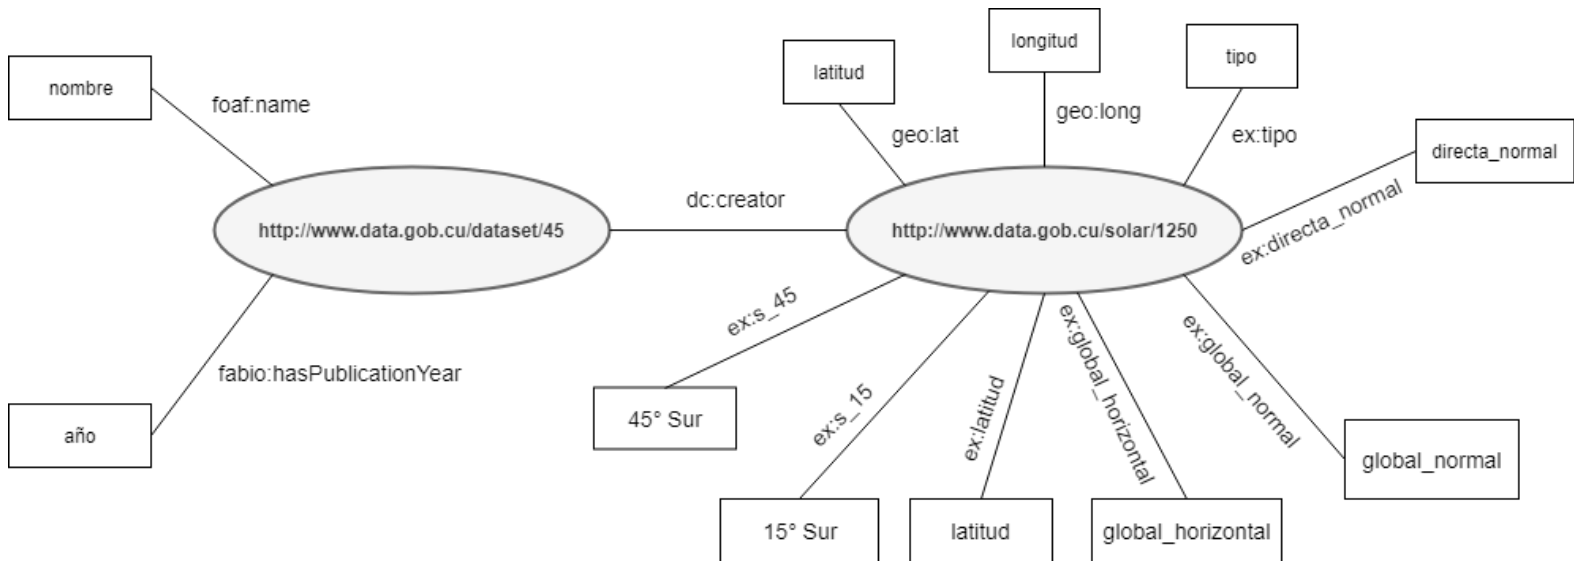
nombre

foaf:name

http://www.data.gob.cu/dataset/45

fabio:hasPublicationYear

año

dc:creator

latitud

geo:lat

longitud

geo:long

tipo

ex:tipo

directa_normal

ex:directa_normal

http://www.data.gob.cu/solar/1250

ex:s_45

45° Sur

ex:s_15

15° Sur

ex:latitud

latitud

ex:global_horizontal

global_horizontal

ex:global_normal

global_normal